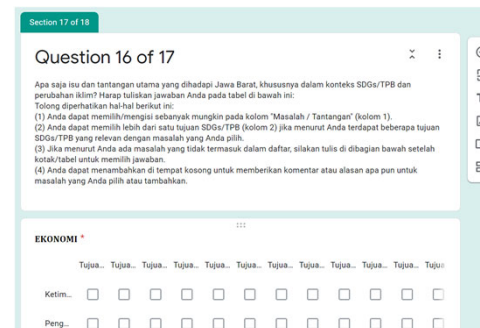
Section 17 of 18

Question 16 of 17

Apa saja isu dan tantangan utama yang dihadapi Jawa Barat, khususnya dalam konteks SDGs/TPB dan perubahan iklim? Harap tuliskan jawaban Anda pada tabel di bawah ini:
Tolong diperhatikan hal-hal berikut ini:
(1) Anda dapat memilih/mengisi sebanyak mungkin pada kolom "Masalah / Tantangan" (kolom 1).
(2) Anda dapat memilih lebih dari satu tujuan SDGs/TPB (kolom 2) jika menurut Anda terdapat beberapa tujuan SDGs/TPB yang relevan dengan masalah yang Anda pilih.
(3) Jika menurut Anda ada masalah yang tidak termasuk dalam daftar, silakan tulis di dibagian bawah setelah kotak/tabel untuk memilih jawaban.
(4) Anda dapat menambahkan di tempat kosong untuk memberikan komentar atau alasan apa pun untuk masalah yang Anda pilih atau tambahkan.

EKONOMI *

| | Tujua... | Tujua... | Tujua... | Tujua... | Tujua... | Tujua... | Tujua... | Tujua... | Tujua... | Tujua... | Tujua... | Tujua |
|---|---|---|---|---|---|---|---|---|---|---|---|---|
| Ketim... | ☐ | ☐ | ☐ | ☐ | ☐ | ☐ | ☐ | ☐ | ☐ | ☐ | ☐ | ☐ |
| Peng... | ☐ | ☐ | ☐ | ☐ | ☐ | ☐ | ☐ | ☐ | ☐ | ☐ | ☐ | ☐ |